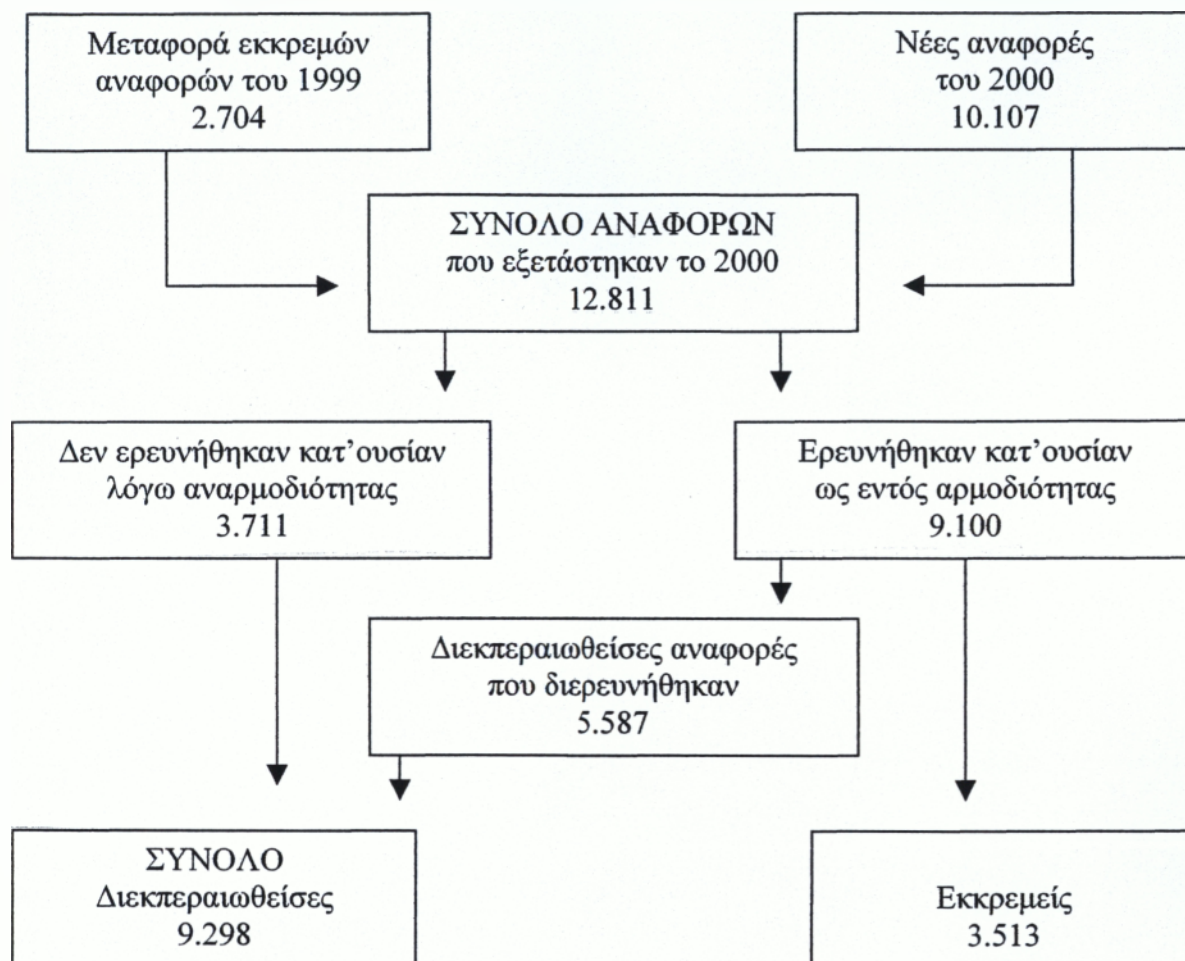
Μεταφορά εκκρεμών αναφορών του 1999
2.704

Νέες αναφορές του 2000
10.107

ΣΥΝΟΛΟ ΑΝΑΦΟΡΩΝ
που εξετάστηκαν το 2000
12.811

Δεν ερευνήθηκαν κατ'ουσίαν λόγω αναρμοδιότητας
3.711

Ερευνήθηκαν κατ'ουσίαν ως εντός αρμοδιότητας
9.100

Διεκπεραιωθείσες αναφορές που διερευνήθηκαν
5.587

ΣΥΝΟΛΟ
Διεκπεραιωθείσες
9.298

Εκκρεμείς
3.513